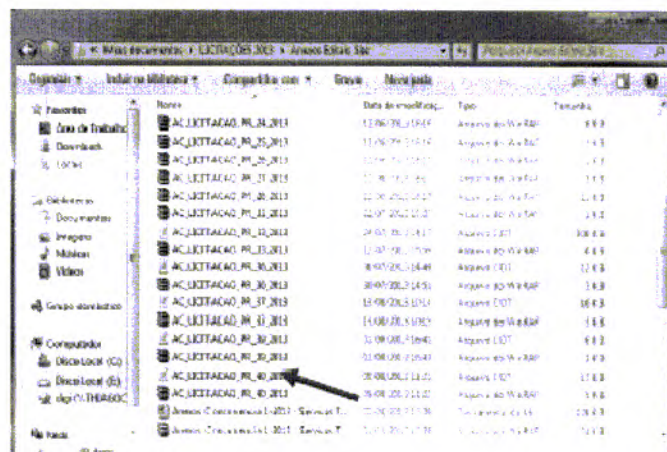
« Meus documentos » LICITAÇÕES 2013 » Anexos Edital Site
Pesquisar Anexos Edital Site
Organizar ▾ Incluir na biblioteca ▾ Compartilhar com ▾ Gravar Nova pasta

Favoritos
Área de Trabalho
Downloads
Locais

Bibliotecas
Documentos
Imagens
Músicas
Vídeos

Grupo doméstico

Computador
Disco Local (C:)
Disco Local (E:)
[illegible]

Rede

| Nome | Data de modificaç... | Tipo | Tamanho |
|---|---|---|---|
| AC_LICITACAO_PR_24_2013 | 12/06/2013 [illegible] | Arquivo do WinRAR | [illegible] KB |
| AC_LICITACAO_PR_25_2013 | 12/06/2013 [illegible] | Arquivo do WinRAR | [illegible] KB |
| AC_LICITACAO_PR_26_2013 | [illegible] | Arquivo do WinRAR | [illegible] |
| AC_LICITACAO_PR_27_2013 | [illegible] | Arquivo do WinRAR | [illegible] |
| AC_LICITACAO_PR_30_2013 | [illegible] | Arquivo do WinRAR | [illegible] |
| AC_LICITACAO_PR_31_2013 | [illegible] | Arquivo do WinRAR | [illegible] |
| AC_LICITACAO_PR_32_2013 | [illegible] | Arquivo ODT | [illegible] KB |
| AC_LICITACAO_PR_33_2013 | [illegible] | Arquivo do WinRAR | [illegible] KB |
| AC_LICITACAO_PR_36_2013 | 30/07/2013 14:49 | Arquivo ODT | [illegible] |
| AC_LICITACAO_PR_36_2013 | 30/07/2013 14:51 | Arquivo do WinRAR | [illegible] KB |
| AC_LICITACAO_PR_37_2013 | 13/08/2013 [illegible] | Arquivo ODT | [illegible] KB |
| AC_LICITACAO_PR_37_2013 | 14/08/2013 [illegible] | Arquivo do WinRAR | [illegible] KB |
| AC_LICITACAO_PR_39_2013 | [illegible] | Arquivo ODT | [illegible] KB |
| AC_LICITACAO_PR_39_2013 | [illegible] | Arquivo do WinRAR | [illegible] KB |
| AC_LICITACAO_PR_40_2013 | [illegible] | Arquivo ODT | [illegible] KB |
| AC_LICITACAO_PR_40_2013 | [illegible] | Arquivo do WinRAR | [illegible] KB |
| Anexos Concorrencia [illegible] | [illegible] | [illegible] | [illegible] KB |
| Anexos Concorrencia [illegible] | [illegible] | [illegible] | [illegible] KB |